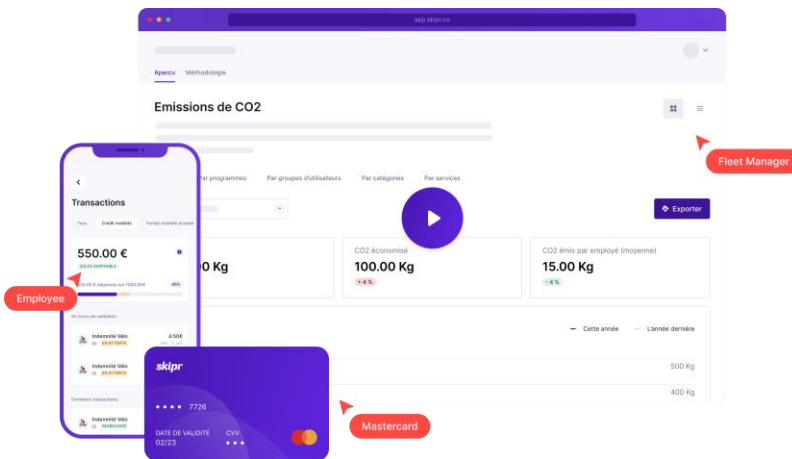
app.skipr.co

Aperçu Méthodologie

Emissions de CO2

Par programmes Par groupes d'utilisateurs Par catégories Par services

Exporter

0 Kg

CO2 économisé
100.00 Kg
+ 4 %

CO2 émis par employé (moyenne)
15.00 Kg
- 4 %

Cette année L'année dernière

500 Kg

400 Kg

Fleet Manager

Transactions

Tous Crédit mobilité Forfait mobilité durable

550.00 €
SOLDE DISPONIBLE

450.00 € dépensés sur 1000.00€ 45%

En cours de validation

Indemnité Vélo
EN ATTENTE
4.50€

Indemnité Vélo
EN ATTENTE

Dernières transactions

Indemnité Vélo
REMBOURSÉ

Employee

skipr

•••• 7726

DATE DE VALIDITÉ
02/23

CVV
•••

Mastercard